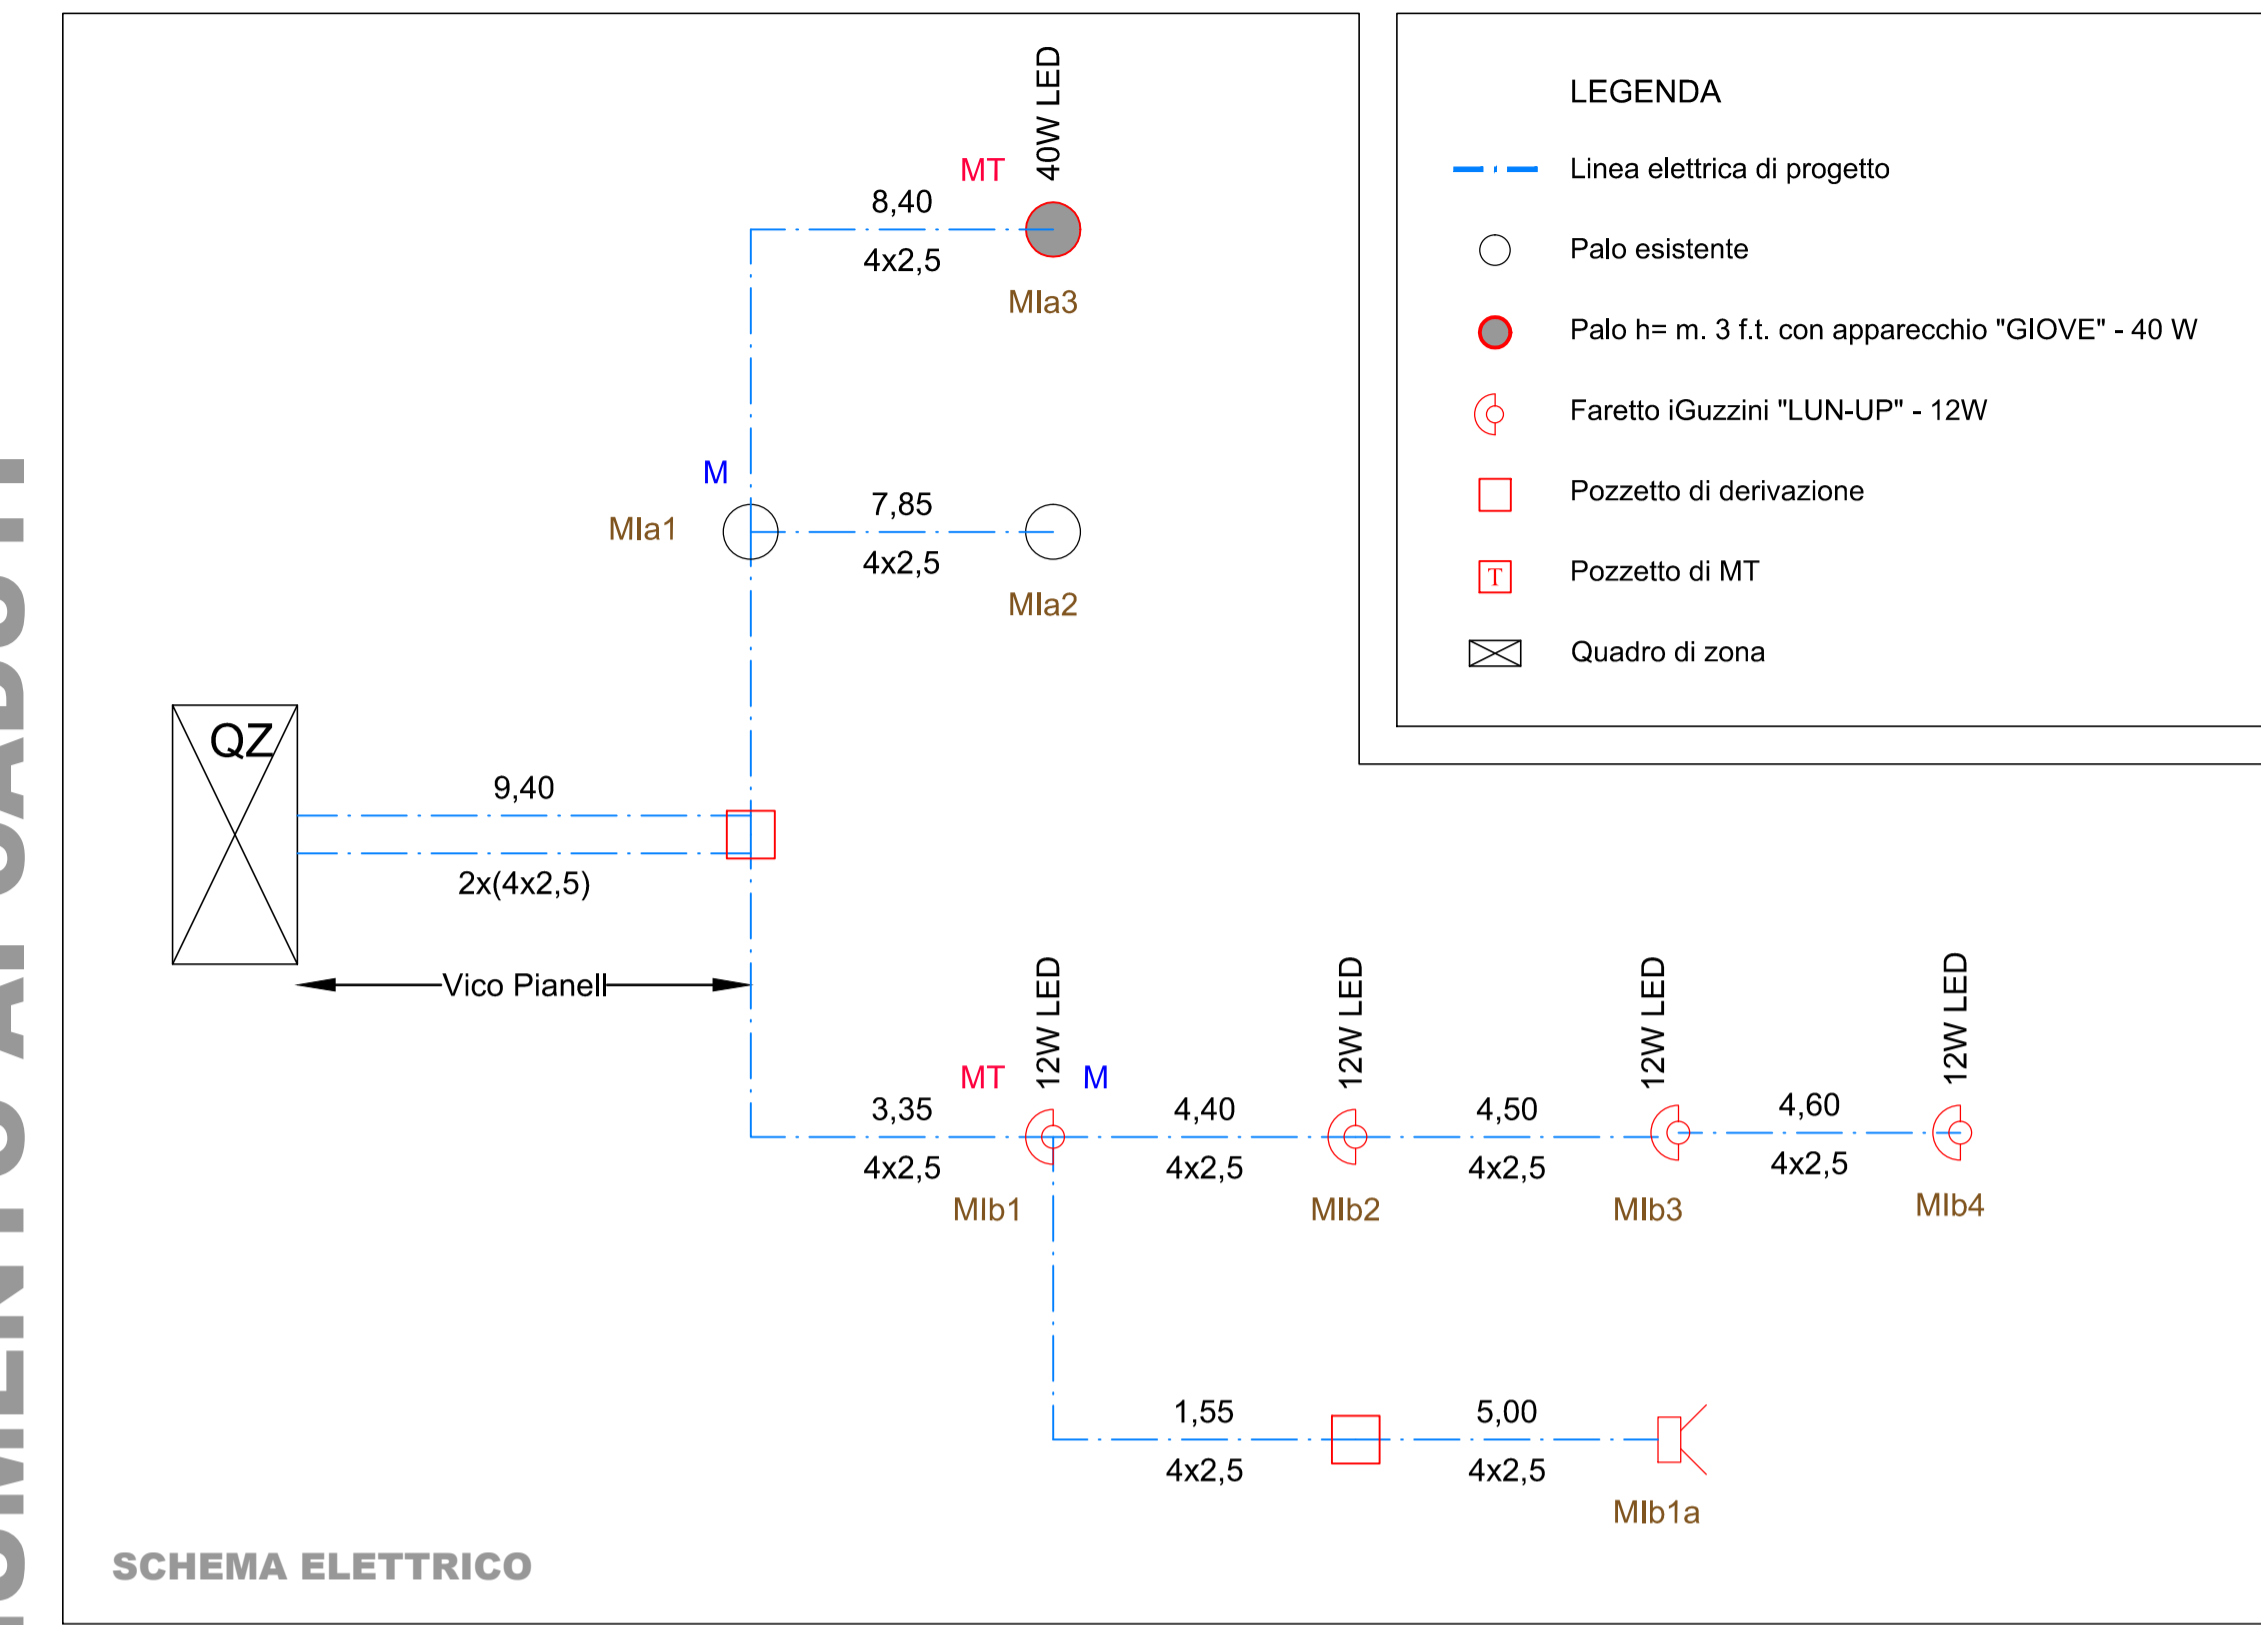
40W LED
MT
8,40
4x2,5
MIa3

M
MIa1
7,85
4x2,5
MIa2

QZ
9,40
2x(4x2,5)
Vico Pianell

12W LED
12W LED
12W LED
12W LED
MT
M
3,35
4,40
4,50
4,60
4x2,5
4x2,5
4x2,5
4x2,5
MIb1
MIb2
MIb3
MIb4

1,55
5,00
4x2,5
4x2,5
MIb1a

LEGENDA
Linea elettrica di progetto
Palo esistente
Palo h= m. 3 f.t. con apparecchio "GIOVE" - 40 W
Faretto iGuzzini "LUN-UP" - 12W
Pozzetto di derivazione
T
Pozzetto di MT
Quadro di zona

SCHEMA ELETTRICO

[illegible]